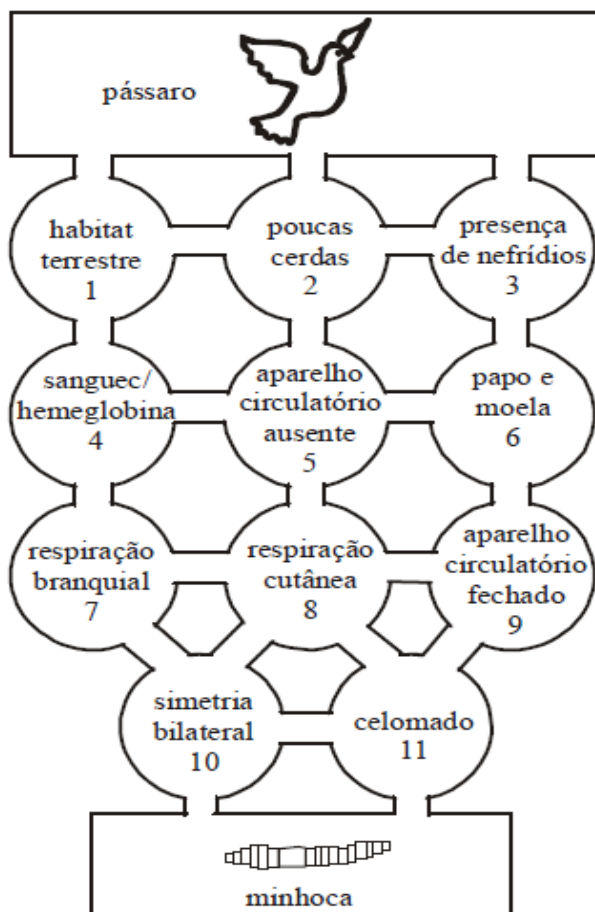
pássaro

habitat terrestre
1

poucas cerdas
2

presença de nefrídios
3

sanguec/ hemeglobina
4

aparelho circulatório ausente
5

papo e moela
6

respiração branquial
7

respiração cutânea
8

aparelho circulatório fechado
9

simetria bilateral
10

celomado
11

minhoca